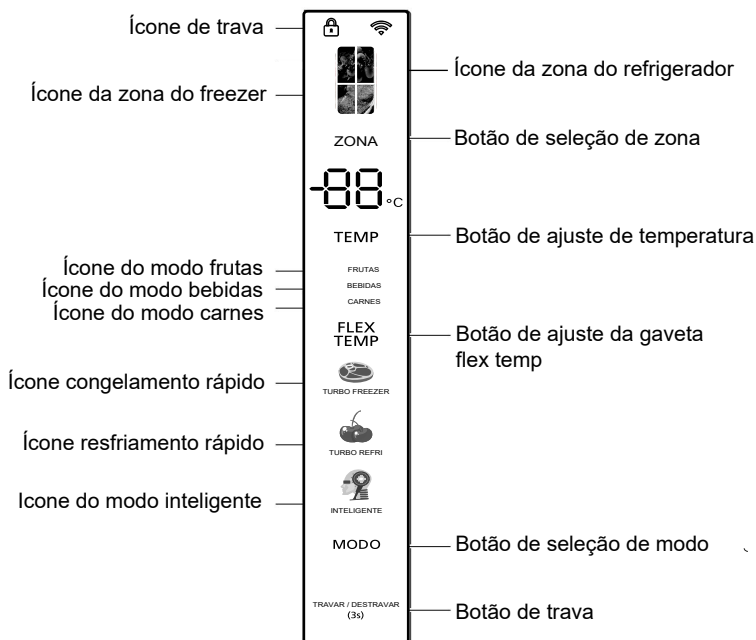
Ícone de trava

Ícone da zona do refrigerador

Ícone da zona do freezer

ZONA

Botão de seleção de zona

-88 °C

TEMP

Botão de ajuste de temperatura

Ícone do modo frutas

Ícone do modo bebidas

Ícone do modo carnes

FRUTAS

BEBIDAS

CARNES

FLEX TEMP

Botão de ajuste da gaveta flex temp

Ícone congelamento rápido

TURBO FREEZER

Ícone resfriamento rápido

TURBO REFRI

Icone do modo inteligente

INTELIGENTE

MODO

Botão de seleção de modo

TRAVAR / DESTRAVAR (3s)

Botão de trava